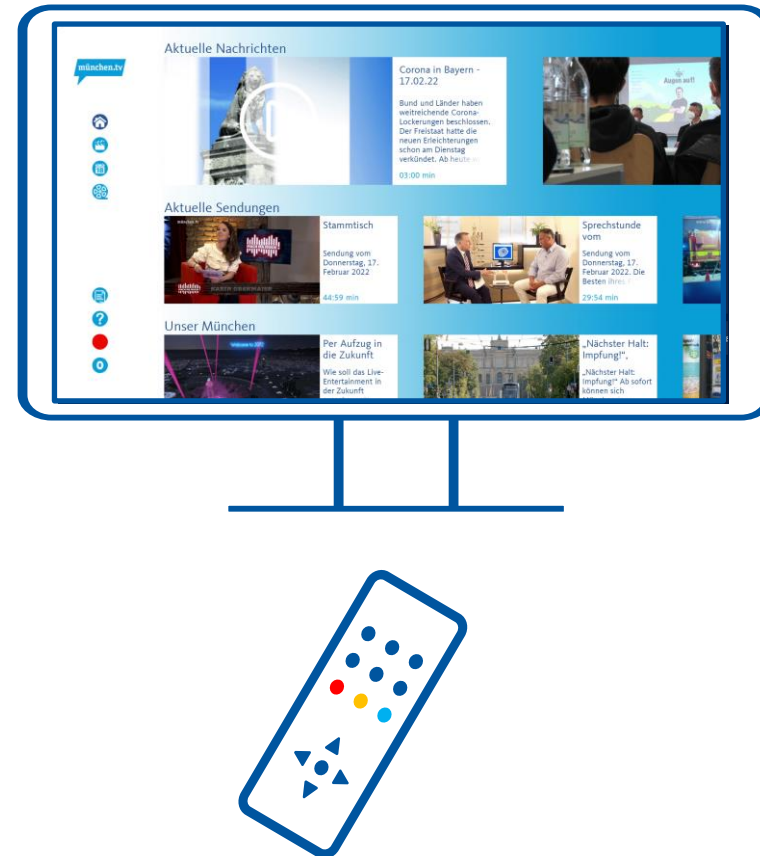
münchen.tv

Aktuelle Nachrichten

Corona in Bayern - 17.02.22

Bund und Länder haben weitreichende Corona-Lockerungen beschlossen. Der Freistaat hatte die neuen Erleichterungen schon am Dienstag verkündet. Ab heute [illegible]

03:00 min

Augen auf!

Aktuelle Sendungen

Stammtisch

Sendung vom Donnerstag, 17. Februar 2022

44:59 min

Sprechstunde vom

Sendung vom Donnerstag, 17. Februar 2022. Die Besten ihres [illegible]

29:54 min

Unser München

Per Aufzug in die Zukunft

Wie soll das Live-Entertainment in der Zukunft

„Nächster Halt: Impfung!".

„Nächster Halt: Impfung!" Ab sofort können sich

0